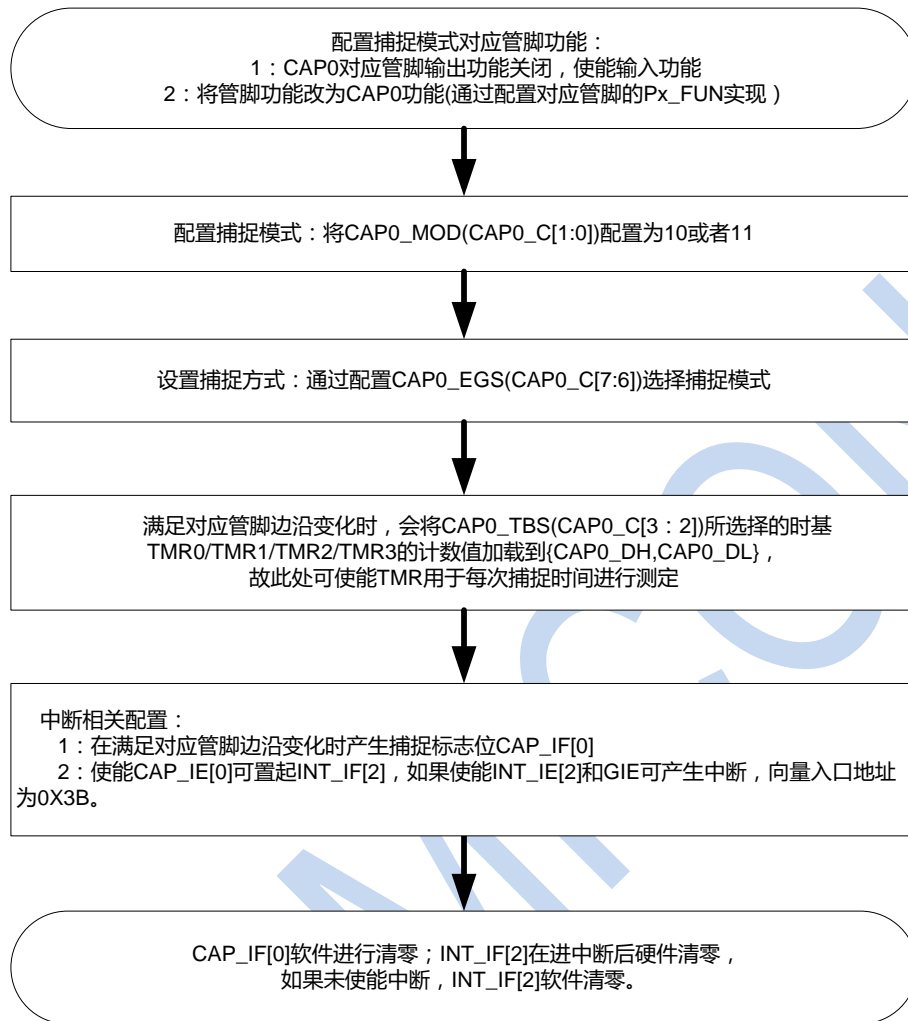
配置捕捉模式对应管脚功能：
1：CAP0对应管脚输出功能关闭，使能输入功能
2：将管脚功能改为CAP0功能(通过配置对应管脚的Px_FUN实现）

配置捕捉模式：将CAP0_MOD(CAP0_C[1:0])配置为10或者11

设置捕捉方式：通过配置CAP0_EGS(CAP0_C[7:6])选择捕捉模式

满足对应管脚边沿变化时，会将CAP0_TBS(CAP0_C[3：2])所选择的时基TMR0/TMR1/TMR2/TMR3的计数值加载到{CAP0_DH,CAP0_DL}，故此处可使能TMR用于每次捕捉时间进行测定

中断相关配置：
1：在满足对应管脚边沿变化时产生捕捉标志位CAP_IF[0]
2：使能CAP_IE[0]可置起INT_IF[2]，如果使能INT_IE[2]和GIE可产生中断，向量入口地址为0X3B。

CAP_IF[0]软件进行清零；INT_IF[2]在进中断后硬件清零，如果未使能中断，INT_IF[2]软件清零。